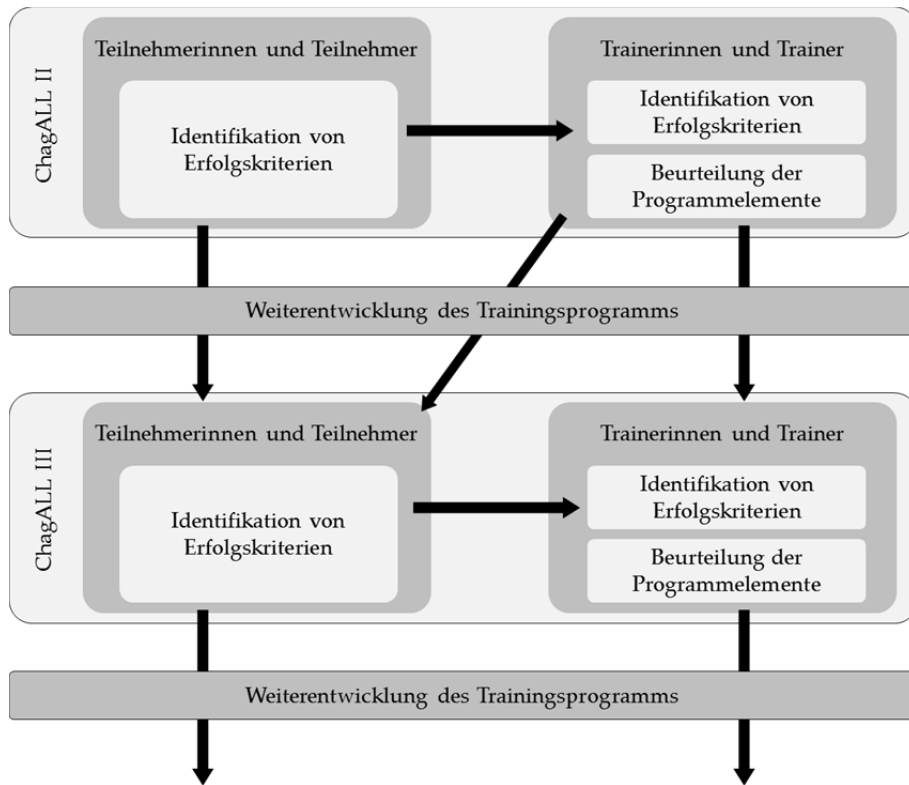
ChagALL II

Teilnehmerinnen und Teilnehmer

Identifikation von Erfolgskriterien

Trainerinnen und Trainer

Identifikation von Erfolgskriterien

Beurteilung der Programmelemente

Weiterentwicklung des Trainingsprogramms

ChagALL III

Teilnehmerinnen und Teilnehmer

Identifikation von Erfolgskriterien

Trainerinnen und Trainer

Identifikation von Erfolgskriterien

Beurteilung der Programmelemente

Weiterentwicklung des Trainingsprogramms